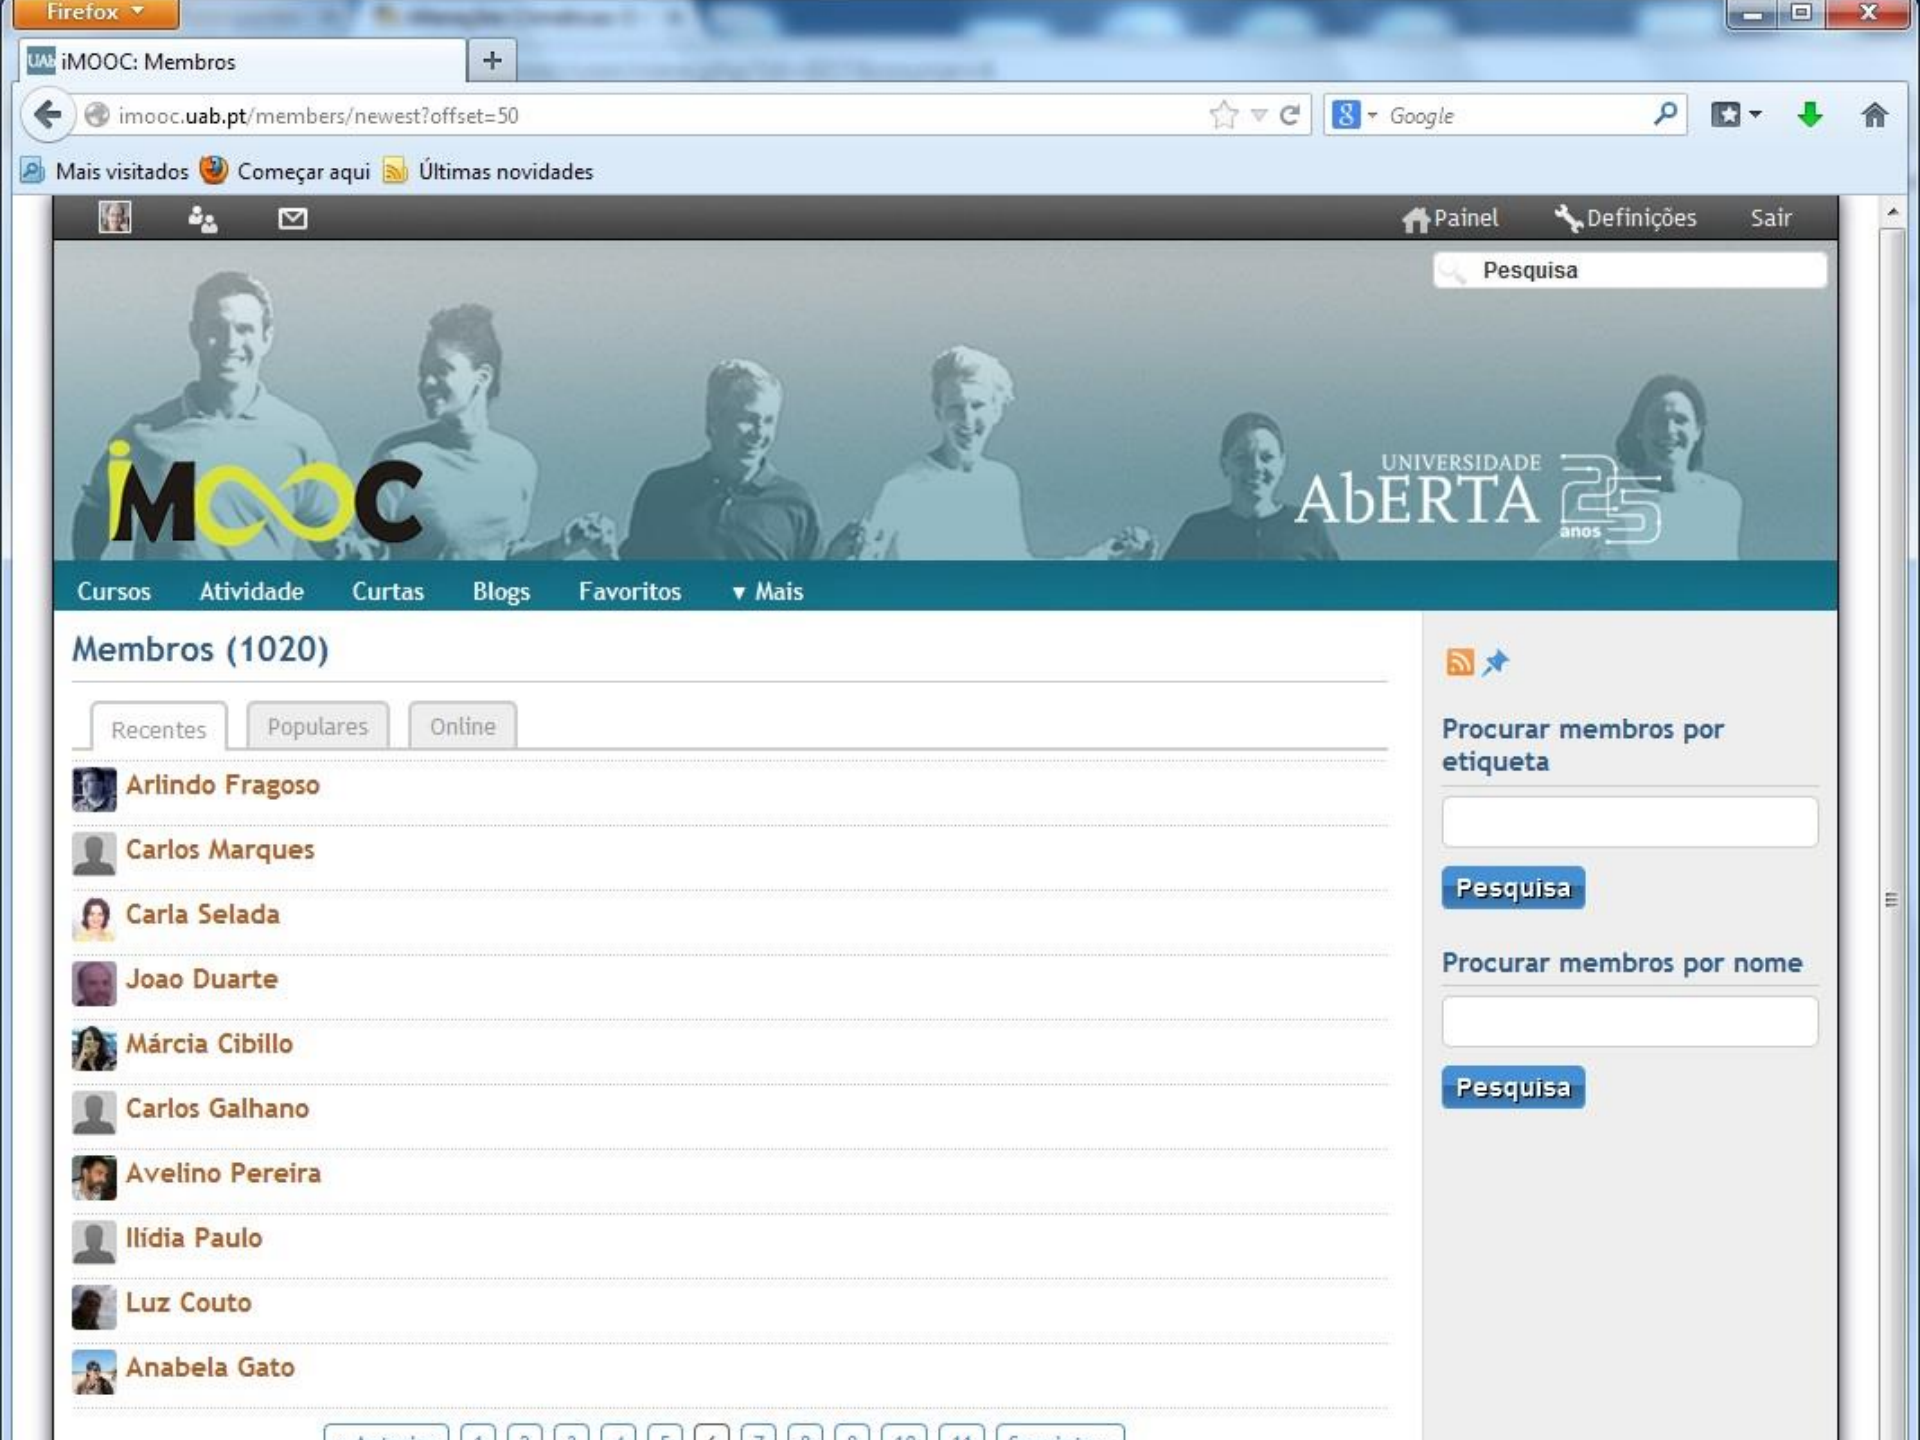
Firefox

iMOOC: Membros

imooc.uab.pt/members/newest?offset=50

Google

Mais visitados Começar aqui Últimas novidades

Painel Definições Sair

Pesquisa

iMOOC

UNIVERSIDADE ABERTA 25 anos

Cursos Atividade Curtas Blogs Favoritos ▾ Mais

Membros (1020)

Recentes Populares Online

Arlindo Fragoso

Carlos Marques

Carla Selada

Joao Duarte

Márcia Cibillo

Carlos Galhano

Avelino Pereira

Ilídia Paulo

Luz Couto

Anabela Gato

Procurar membros por etiqueta

Pesquisa

Procurar membros por nome

Pesquisa

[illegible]